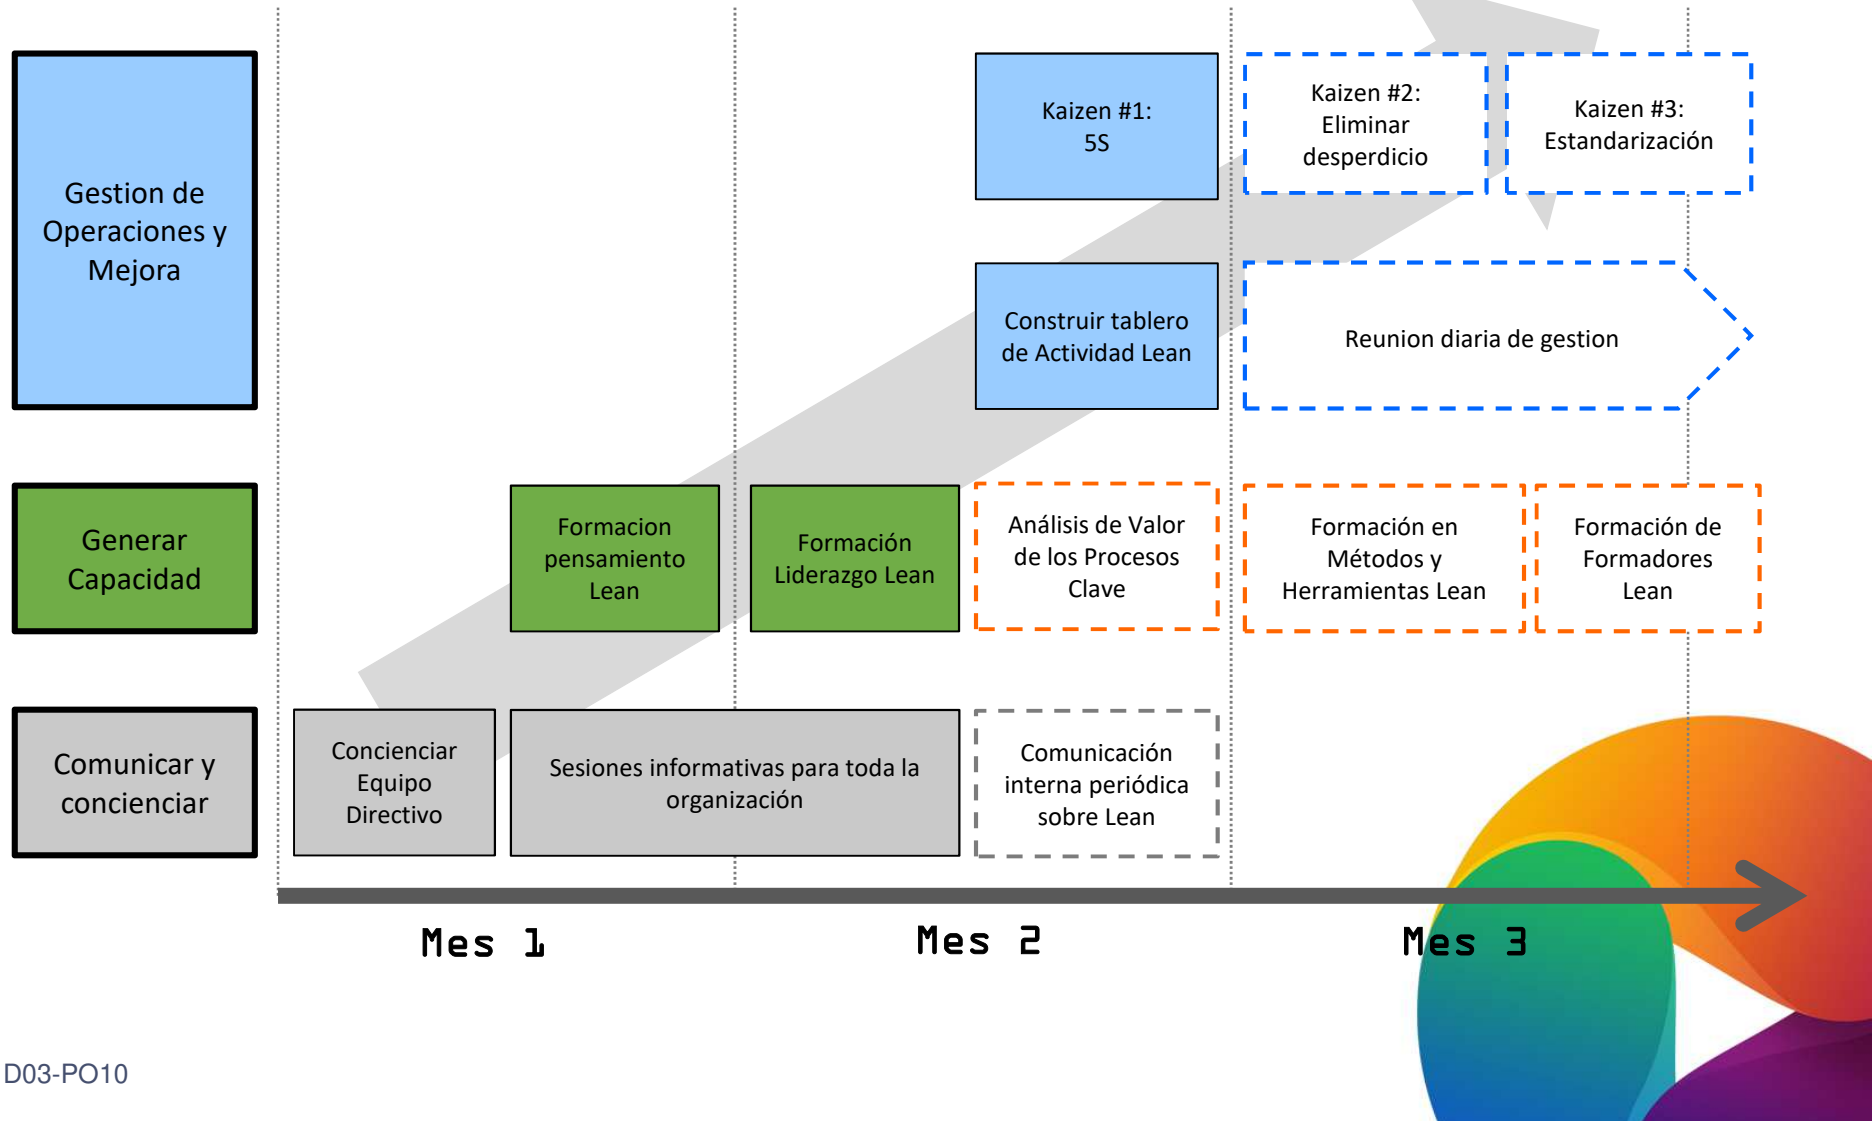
Gestion de Operaciones y Mejora

Kaizen #1: 5S

Kaizen #2: Eliminar desperdicio

Kaizen #3: Estandarización

Construir tablero de Actividad Lean

Reunion diaria de gestion

Generar Capacidad

Formacion pensamiento Lean

Formación Liderazgo Lean

Análisis de Valor de los Procesos Clave

Formación en Métodos y Herramientas Lean

Formación de Formadores Lean

Comunicar y concienciar

Concienciar Equipo Directivo

Sesiones informativas para toda la organización

Comunicación interna periódica sobre Lean

Mes 1

Mes 2

Mes 3

D03-PO10